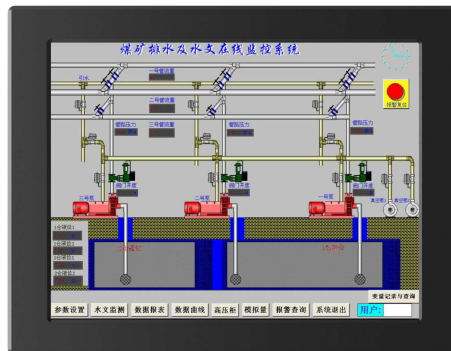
煤矿排水及水文在线监控系统

引水

一号管流量

二号管流量

三号管流量

管路压力

管路压力

管路压力

管路压力

报警复位

三号泵

二号泵

一号泵

真空泵

真空泵

1#液位1

2#液位2

3#液位3

4#液位4

变量记录与查询

参数设置

水文监测

数据报表

数据曲线

高压柜

模拟量

报警查询

系统退出

用户: